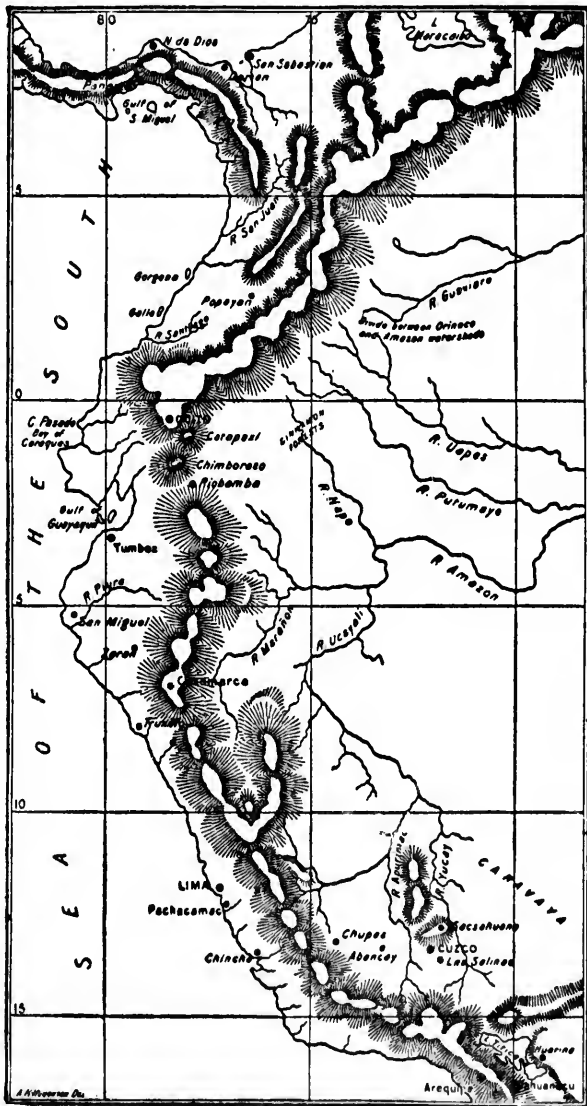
80
75
L. Maracaibo
N. de Dios
San Sebastian
Darien
Pana
Gulf of S. Miguel
5
R. San Juan
Gorgona
Gallo
Popayan
R. Guaviare
Divide between Orinoco and Amazon watershed
R. Santiago
S O U T H
0
C. Pasado
Bay of Caraques
Quito
Cotopaxi
Chimborazo
Riobamba
Cinnamon Forests
R. Napo
R. Uapes
R. Putumayo
Gulf of Guayaquil
Tumbes
R. Amazon
5
R. Piura
San Miguel
Zaran
Caxamarca
R. Maranon
R. Ucayali
Truxillo
10
S E A O F T H E
LIMA
Pachacamac
Chincha
Chupas
Abancay
R. Apurimac
R. Yucay
Sacsahuaman
CUZCO
Las Salinas
CARAVAYA
15
Arequipa
Huarina
Tiahuanacu
A. Kirkpatrick Del.